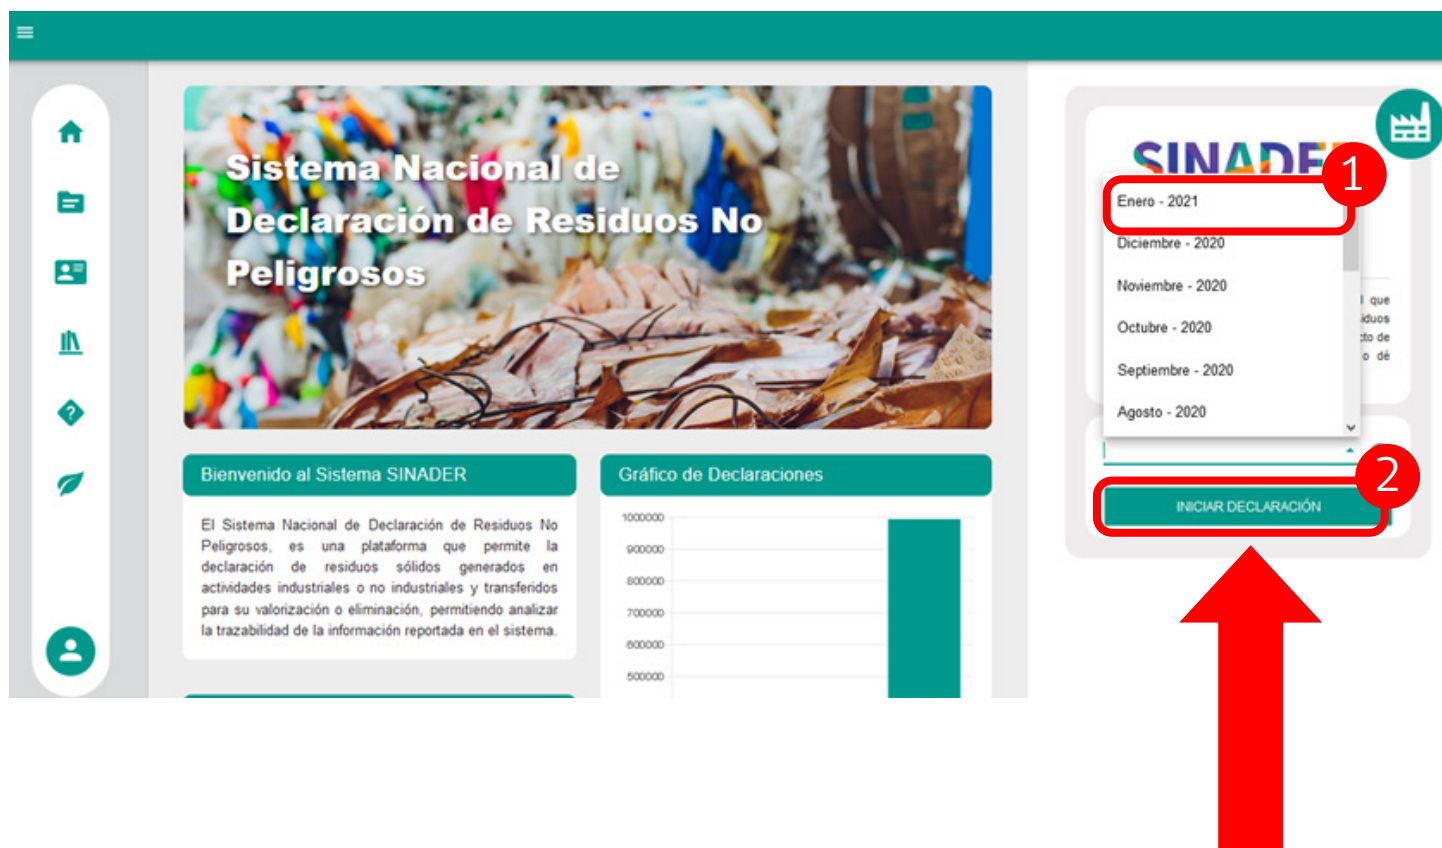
Sistema Nacional de Declaración de Residuos No Peligrosos

Bienvenido al Sistema SINADER

El Sistema Nacional de Declaración de Residuos No Peligrosos, es una plataforma que permite la declaración de residuos sólidos generados en actividades industriales o no industriales y transferidos para su valorización o eliminación, permitiendo analizar la trazabilidad de la información reportada en el sistema.

Gráfico de Declaraciones

1000000
900000
800000
700000
600000
500000

SINADER

1

Enero - 2021
Diciembre - 2020
Noviembre - 2020
Octubre - 2020
Septiembre - 2020
Agosto - 2020

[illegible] que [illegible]iduos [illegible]to de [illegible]o dé

2

INICIAR DECLARACIÓN